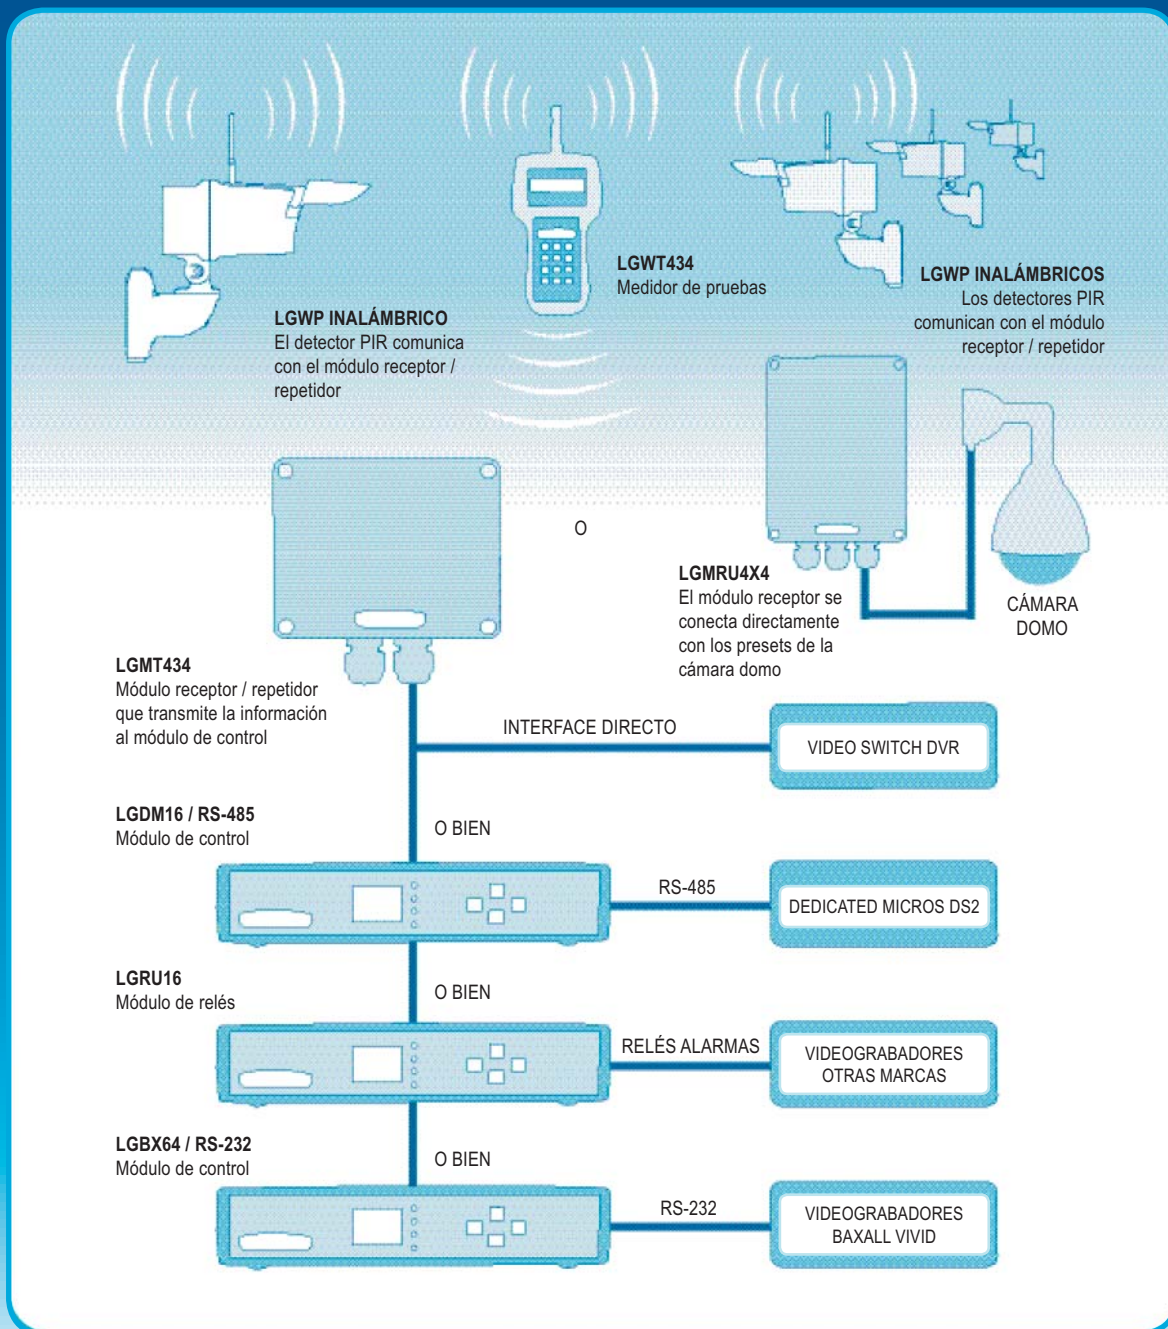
LGWT434
Medidor de pruebas

LGWP INALÁMBRICOS
Los detectores PIR comunican con el módulo receptor / repetidor

LGWP INALÁMBRICO
El detector PIR comunica con el módulo receptor / repetidor

O

LGMRU4X4
El módulo receptor se conecta directamente con los presets de la cámara domo

CÁMARA DOMO

LGMT434
Módulo receptor / repetidor que transmite la información al módulo de control

INTERFACE DIRECTO

VIDEO SWITCH DVR

LGDM16 / RS-485
Módulo de control

O BIEN

RS-485

DEDICATED MICROS DS2

LGRU16
Módulo de relés

O BIEN

RELÉS ALARMAS

VIDEOGRABADORES OTRAS MARCAS

LGBX64 / RS-232
Módulo de control

O BIEN

RS-232

VIDEOGRABADORES BAXALL VIVID